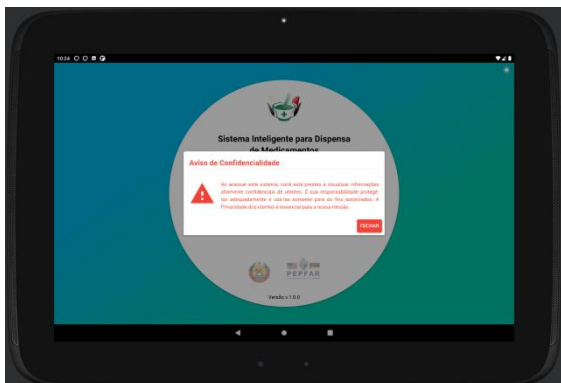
10:24

Sistema Inteligente para Dispensa de Medicamentos

Aviso de Confidencialidade

Ao acessar este sistema, você está prestes a visualizar informações altamente confidenciais de utentes. É sua responsabilidade protegê-las adequadamente e usá-las somente para os fins autorizados. A Privacidade dos utentes é essencial para a nossa missão.

FECHAR

PEPFAR

Versão v.1.0.0